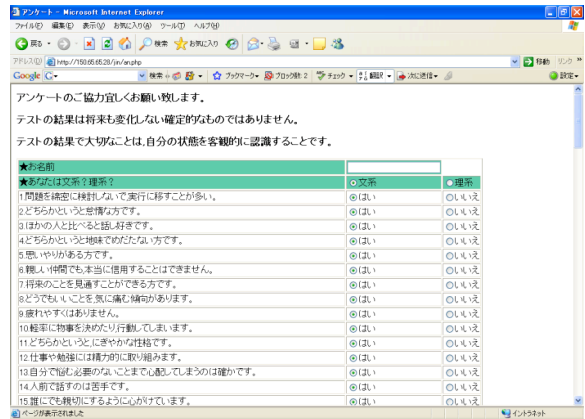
アンケート - Microsoft Internet Explorer

ファイル(F) 編集(E) 表示(V) お気に入り(A) ツール(T) ヘルプ(H)

戻る 検索 お気に入り

アドレス(D) http://150.65.65.28/jin/an.php

移動 リンク

Google G- 検索 ブックマーク ブロック数: 2 チェック 翻訳 次に送信 設定

アンケートのご協力宜しくお願い致します。

テストの結果は将来も変化しない確定的なものではありません。

テストの結果で大切なことは,自分の状態を客観的に認識することです。

| ★お名前 | | |
|---|---|---|
| ★あなたは文系?理系? | 文系 | 理系 |
| 1.問題を綿密に検討しないで実行に移すことが多い。 | はい | いいえ |
| 2.どちらかというと意情な方です。 | はい | いいえ |
| 3.ほかの人と比べると話し好きです。 | はい | いいえ |
| 4.どちらかというと地味でめだたない方です。 | はい | いいえ |
| 5.思いやりがある方です。 | はい | いいえ |
| 6.親しい仲間でも,本当に信用することはできません。 | はい | いいえ |
| 7.将来のことを見通すことができる方です。 | はい | いいえ |
| 8.どうでもいいことを,気に病む傾向があります。 | はい | いいえ |
| 9.疲れやすくはありません。 | はい | いいえ |
| 10.軽率に物事を決めたり,行動してしまいます。 | はい | いいえ |
| 11.どちらかというと,にぎやかな性格です。 | はい | いいえ |
| 12.仕事や勉強には精力的に取り組みます。 | はい | いいえ |
| 13.自分で悩む必要のないことまで心配してしまうのは確かです。 | はい | いいえ |
| 14.人前で話すのは苦手です。 | はい | いいえ |
| 15.誰にでも親切にするように心がけています。 | はい | いいえ |

ページが表示されました

インターネット